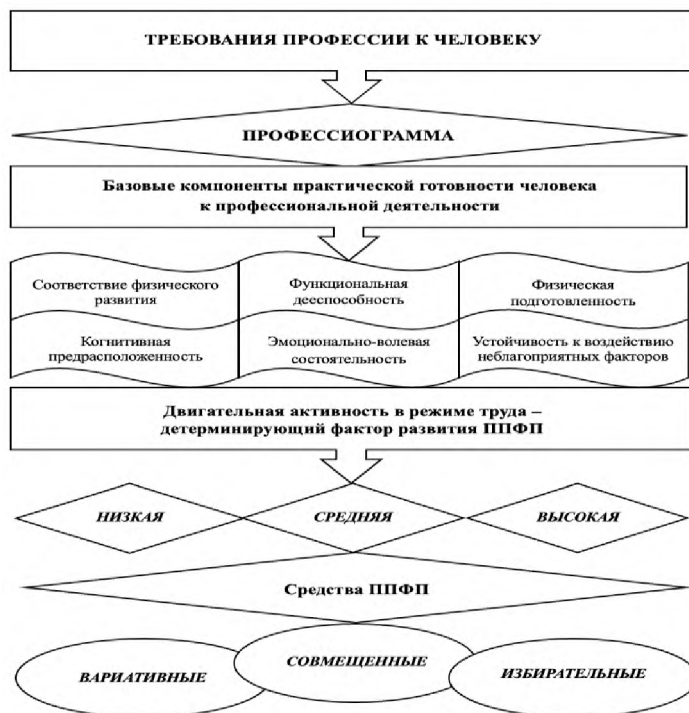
ТРЕБОВАНИЯ ПРОФЕССИИ К ЧЕЛОВЕКУ

ПРОФЕССИОГРАММА

Базовые компоненты практической готовности человека к профессиональной деятельности

Соответствие физического развития

Функциональная дееспособность

Физическая подготовленность

Когнитивная предрасположенность

Эмоционально-волевая состоятельность

Устойчивость к воздействию неблагоприятных факторов

Двигательная активность в режиме труда – детерминирующий фактор развития ППФП

НИЗКАЯ

СРЕДНЯЯ

ВЫСОКАЯ

Средства ППФП

ВАРИАТИВНЫЕ

СОВМЕЩЕННЫЕ

ИЗБИРАТЕЛЬНЫЕ